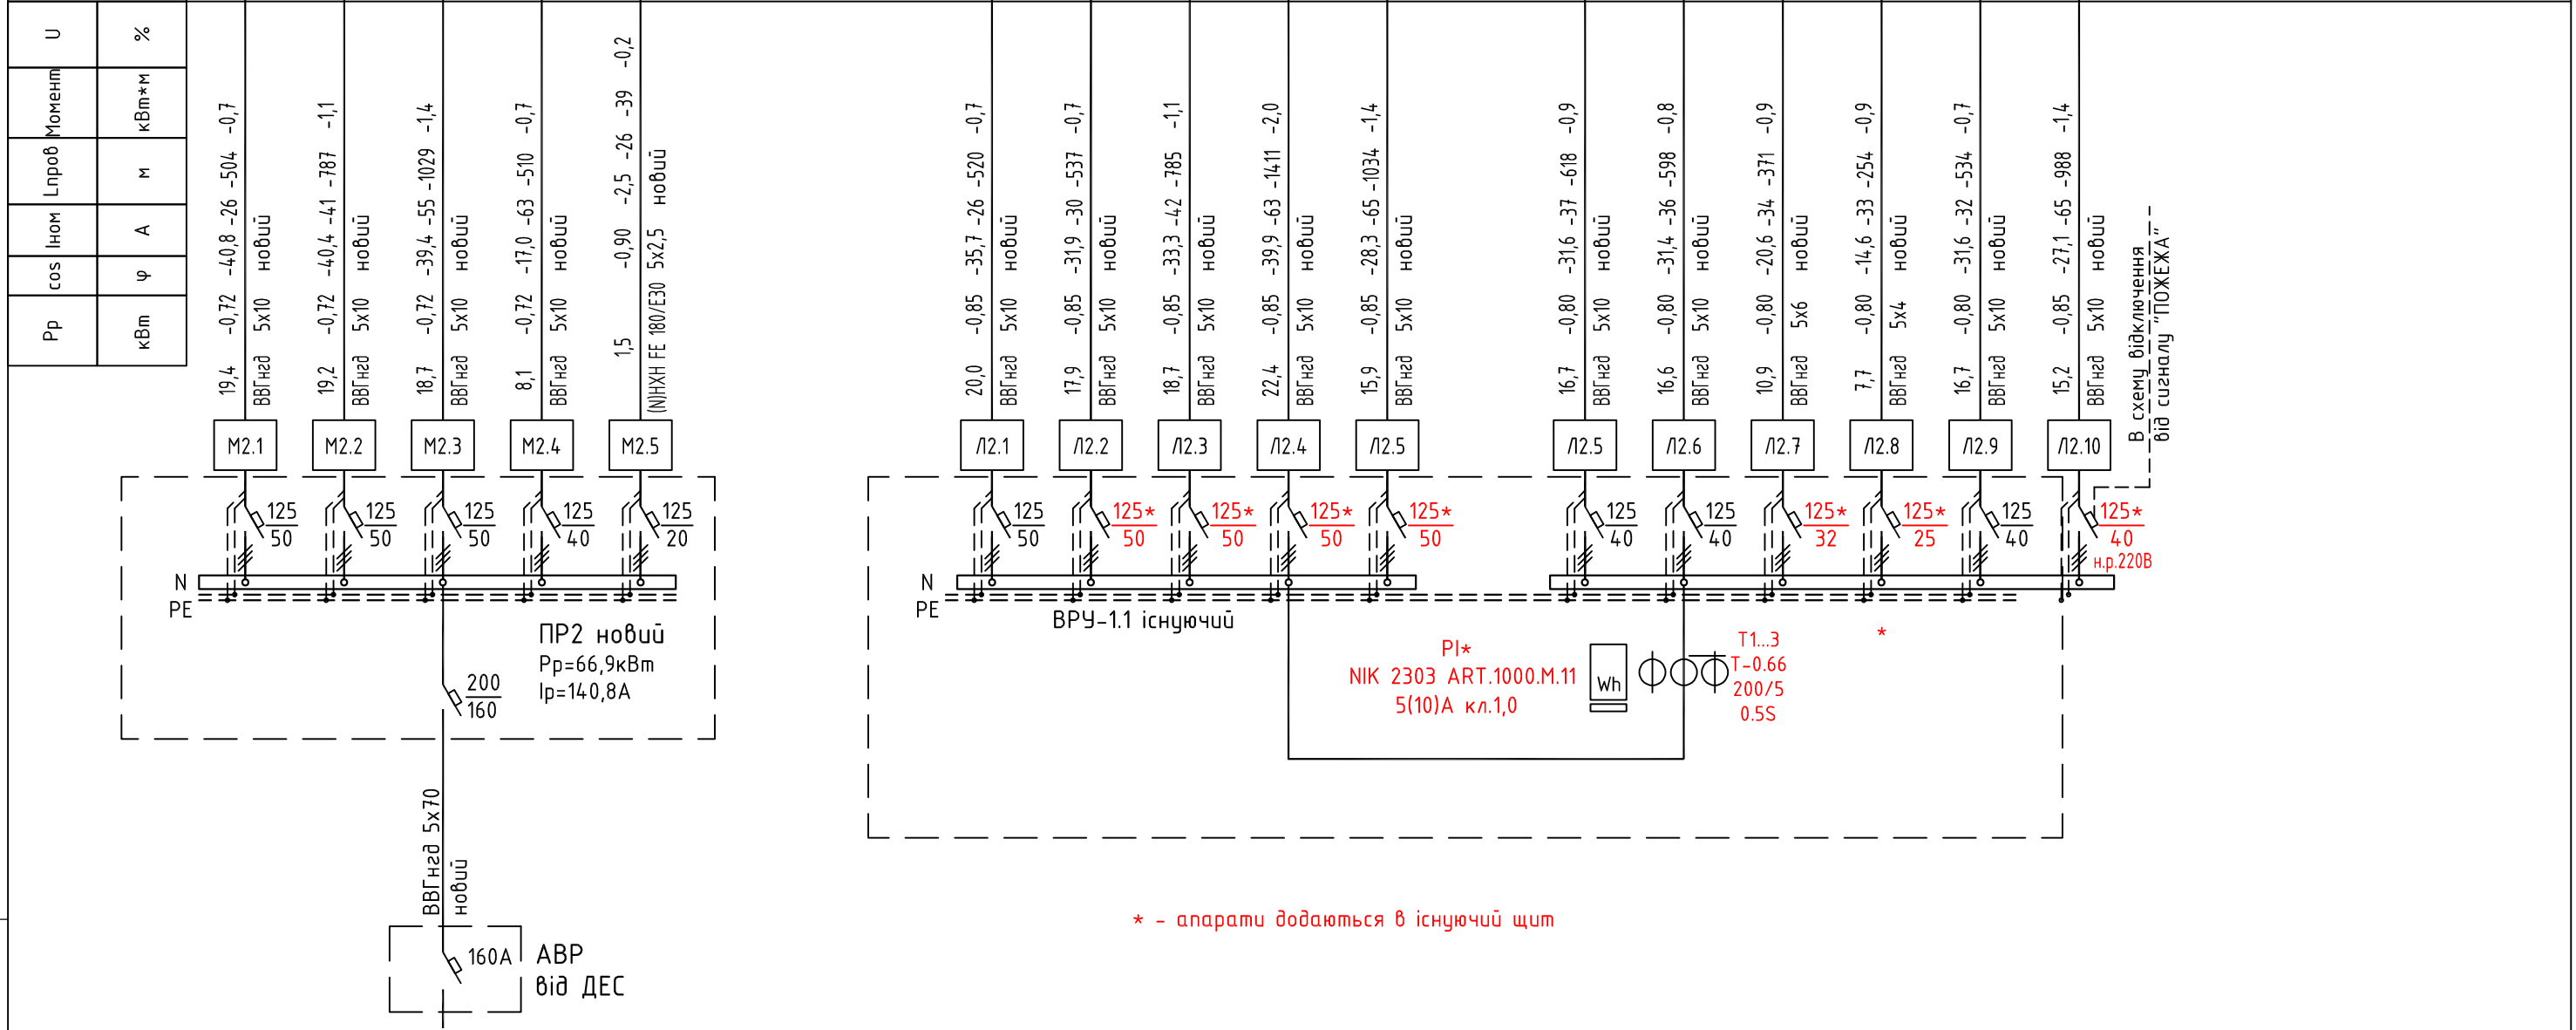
| U | % |
|---|---|
| Момент | кВт*м |
| Lпров | м |
| Iном | А |
| cos | φ |
| Рр | кВт |

19,4 -0,72 -40,8 -26 -504 -0,7
ВВГнгд 5х10 новий

19,2 -0,72 -40,4 -41 -787 -1,1
ВВГнгд 5х10 новий

18,7 -0,72 -39,4 -55 -1029 -1,4
ВВГнгд 5х10 новий

8,1 -0,72 -17,0 -63 -510 -0,7
ВВГнгд 5х10 новий

1,5 -0,90 -2,5 -26 -39 -0,2
(N)HXH FE 180/E30 5х2,5 новий

20,0 -0,85 -35,7 -26 -520 -0,7
ВВГнгд 5х10 новий

17,9 -0,85 -31,9 -30 -537 -0,7
ВВГнгд 5х10 новий

18,7 -0,85 -33,3 -42 -785 -1,1
ВВГнгд 5х10 новий

22,4 -0,85 -39,9 -63 -1411 -2,0
ВВГнгд 5х10 новий

15,9 -0,85 -28,3 -65 -1034 -1,4
ВВГнгд 5х10 новий

16,7 -0,80 -31,6 -37 -618 -0,9
ВВГнгд 5х10 новий

16,6 -0,80 -31,4 -36 -598 -0,8
ВВГнгд 5х10 новий

10,9 -0,80 -20,6 -34 -371 -0,9
ВВГнгд 5х6 новий

7,7 -0,80 -14,6 -33 -254 -0,9
ВВГнгд 5х4 новий

16,7 -0,80 -31,6 -32 -534 -0,7
ВВГнгд 5х10 новий

15,2 -0,85 -27,1 -65 -988 -1,4
ВВГнгд 5х10 новий

В схему відключення від сигналу "ПОЖЕЖА"

М2.1 М2.2 М2.3 М2.4 М2.5

Л2.1 Л2.2 Л2.3 Л2.4 Л2.5 Л2.5 Л2.6 Л2.7 Л2.8 Л2.9 Л2.10

$\frac{125}{50}$ $\frac{125}{50}$ $\frac{125}{50}$ $\frac{125}{40}$ $\frac{125}{20}$

$\frac{125}{50}$ $\frac{125*}{50}$ $\frac{125*}{50}$ $\frac{125*}{50}$ $\frac{125*}{50}$ $\frac{125}{40}$ $\frac{125}{40}$ $\frac{125*}{32}$ $\frac{125*}{25}$ $\frac{125}{40}$ $\frac{125*}{40}$
н.р.220В

N
PE

N
PE

ПР2 новий
Рр=66,9кВт
Ір=140,8А

$\frac{200}{160}$

ВРУ-1.1 існуючий

РІ*
NIK 2303 ART.1000.M.11
5(10)А кл.1,0

Wh

Т1...3
Т-0.66
200/5
0.5S

*

ВВГнгд 5х70 новий

160А

АВР
від ДЕС

* - апарати додаються в існуючий щит